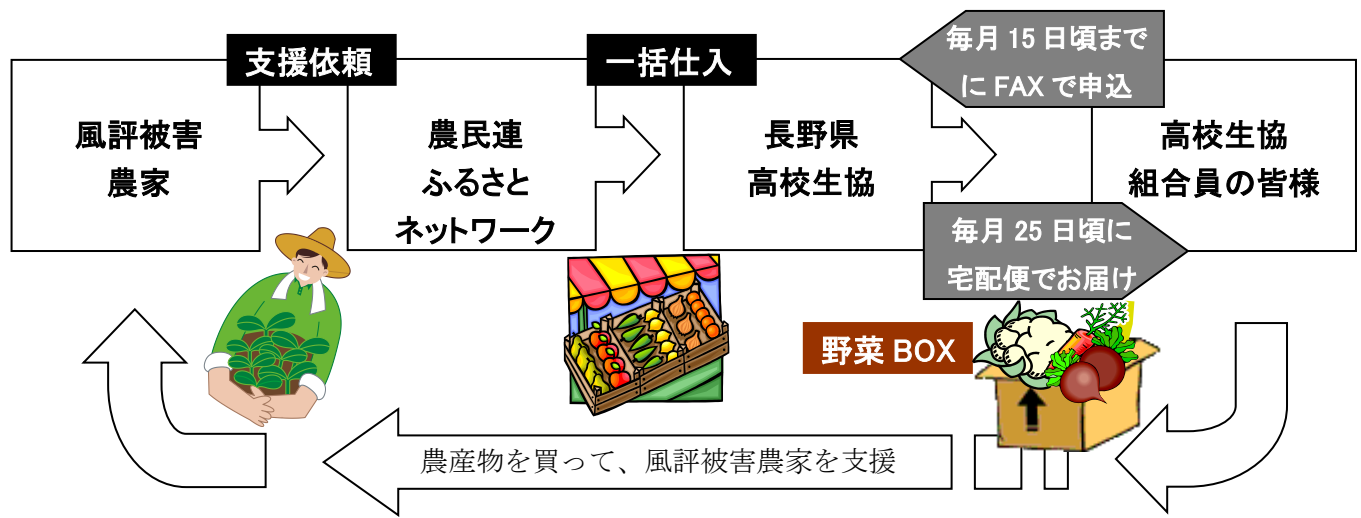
支援依頼

一括仕入

毎月 15 日頃までに FAX で申込

風評被害農家

農民連ふるさとネットワーク

長野県高校生協

高校生協組合員の皆様

毎月 25 日頃に宅配便でお届け

野菜 BOX

農産物を買って、風評被害農家を支援